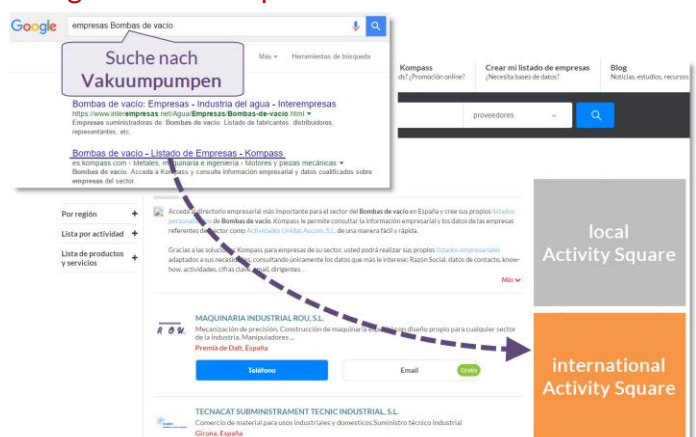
Google empresas Bombas de vacio

Suche nach Vakuumpumpen

Más Herramientas de búsqueda

Bombas de vacío: Empresas - Industria del agua - Interempresas
https://www.interempresas.net/Agua/Empresas/Bombas-de-vacio.html
Empresas suministradoras de Bombas de vacío. Listado de fabricantes, distribuidores, representantes, etc.

Bombas de vacío - Listado de Empresas - Kompass
es.kompass.com › Metales, maquinaria e ingeniería › Motores y piezas mecánicas
Bombas de vacío. Acceda a Kompass y consulte información empresarial y datos cualificados sobre empresas del sector

Kompass
ds? ¿Promoción online?

Crear mi listado de empresas
¿Necesita bases de datos?

Blog
Noticias, estudios, recursos

proveedores

Por región +
Lista por actividad +
Lista de productos y servicios +

Acceda al directorio empresarial más importante para el sector del Bombas de vacío en España y cree sus propios listados personalizados de Bombas de vacío. Kompass le permite consultar la información empresarial y los datos de las empresas referentes del sector como Actividades Unidas Aucom, S.L. de una manera fácil y rápida.

Gracias a las soluciones Kompass para empresas de su sector, usted podrá realizar sus propios listados empresariales adaptados a sus necesidades, consultando únicamente los datos que más le interese: Razón Social, datos de contacto, know-how, actividades, cifras clave, email, dirigentes...

Más

local Activity Square

MAQUINARIA INDUSTRIAL ROU, S.L.
Mecanización de precisión. Construcción de maquinaria especial con diseño propio para cualquier sector de la industria. Manipuladores ...
Premià de Dalt, España

R.O.U.

Teléfono
Email
Gratis

international Activity Square

TECNACAT SUBMINISTRAMENT TECNIC INDUSTRIAL, S.L.
Comercio de material para usos industriales y domesticos.Suministro técnico industrial
Girona, España